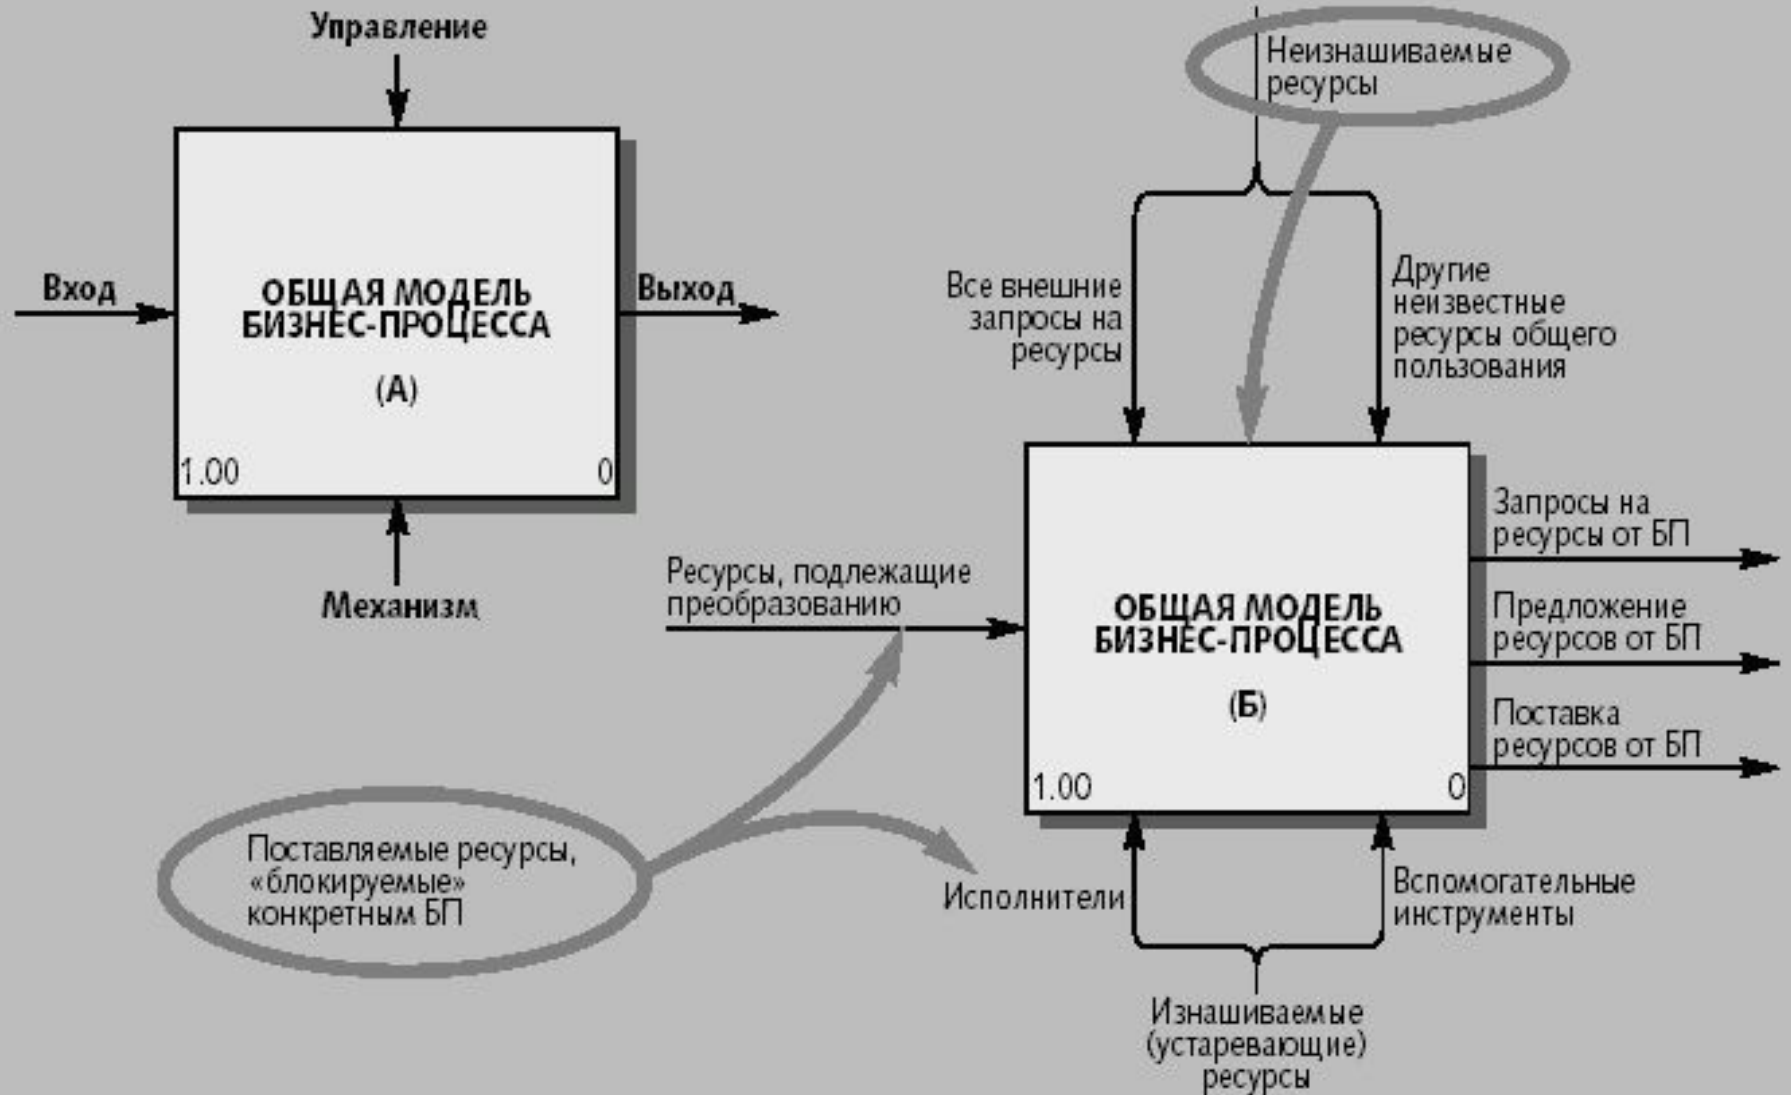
Управление

Вход

ОБЩАЯ МОДЕЛЬ БИЗНЕС-ПРОЦЕССА

(А)

1.00

0

Выход

Механизм

Неизнашиваемые ресурсы

Все внешние запросы на ресурсы

Другие неизвестные ресурсы общего пользования

Ресурсы, подлежащие преобразованию

ОБЩАЯ МОДЕЛЬ БИЗНЕС-ПРОЦЕССА

(Б)

1.00

0

Запросы на ресурсы от БП

Предложение ресурсов от БП

Поставка ресурсов от БП

Поставляемые ресурсы, «блокируемые» конкретным БП

Исполнители

Вспомогательные инструменты

Изнашиваемые (устаревающие) ресурсы